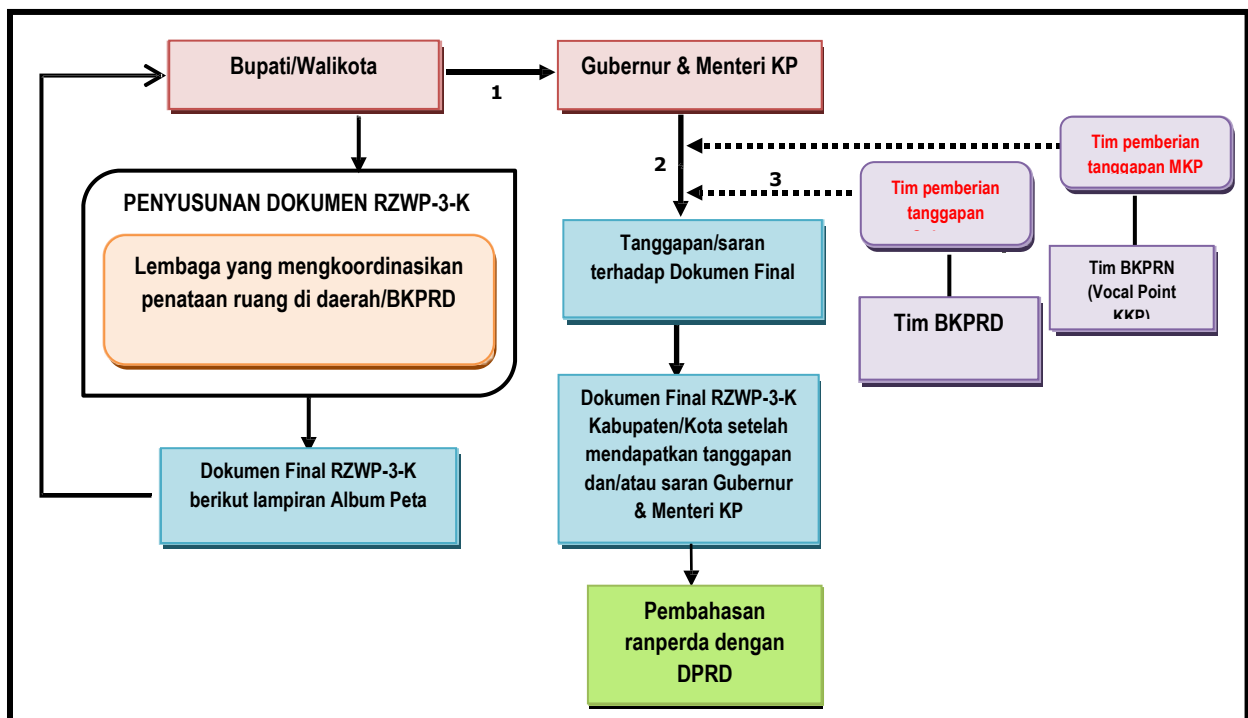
Bupati/Walikota

1

Gubernur & Menteri KP

PENYUSUNAN DOKUMEN RZWP-3-K

Lembaga yang mengkoordinasikan penataan ruang di daerah/BKPRD

Dokumen Final RZWP-3-K berikut lampiran Album Peta

2

3

Tanggapan/saran terhadap Dokumen Final

Tim pemberian tanggapan MKP

Tim pemberian tanggapan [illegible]

Tim BKPRN (Vocal Point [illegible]

Tim BKPRD

Dokumen Final RZWP-3-K Kabupaten/Kota setelah mendapatkan tanggapan dan/atau saran Gubernur & Menteri KP

Pembahasan ranperda dengan DPRD